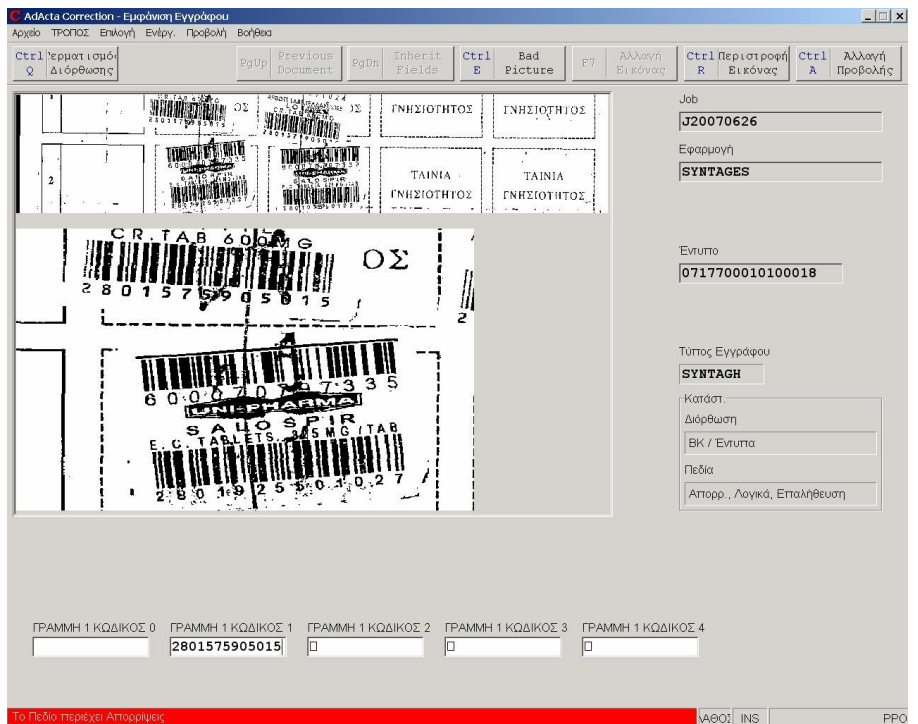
AdActa Correction - Εμφάνιση Εγγράφου
Αρχείο ΤΡΟΠΟΣ Επιλογή Ενέργ. Προβολή Βοήθεια

Ctrl Q 'ερματισμό Διόρθωσης
PgUp Previous Document
PgDn Inherit Fields
Ctrl E Bad Picture
F7 Αλλαγή Εικόνας
Ctrl R Περιστροφή Εικόνας
Ctrl A Αλλαγή Προβολής

ΟΣ
ΓΝΗΣΙΟΤΗΤΟΣ
ΓΝΗΣΙΟΤΗΤΟΣ
2
ΤΑΙΝΙΑ ΓΝΗΣΙΟΤΗΤΟΣ
ΤΑΙΝΙΑ ΓΝΗΣΙΟΤΗΤΟΣ

CR.TAB 600MG
ΟΣ
2801575905015
2
6000070007335
UNIPHARMA
SALOSPIR
E.C.TABLETS 325MG/TAB
2801925501027

Job
J20070626
Εφαρμογή
SYNTAGES
Έντυπο
0717700010100018
Τύπος Εγγράφου
SYNTAGH
Κατάστ.
Διόρθωση
BK / Έντυπα
Πεδία
Απορρ., Λογικά, Επαλήθευση

ΓΡΑΜΜΗ 1 ΚΩΔΙΚΟΣ 0
ΓΡΑΜΜΗ 1 ΚΩΔΙΚΟΣ 1
2801575905015
ΓΡΑΜΜΗ 1 ΚΩΔΙΚΟΣ 2
ΓΡΑΜΜΗ 1 ΚΩΔΙΚΟΣ 3
ΓΡΑΜΜΗ 1 ΚΩΔΙΚΟΣ 4

Το Πεδίο περιέχει Απορρίψεις
ΑΘΟΣ INS
PPO